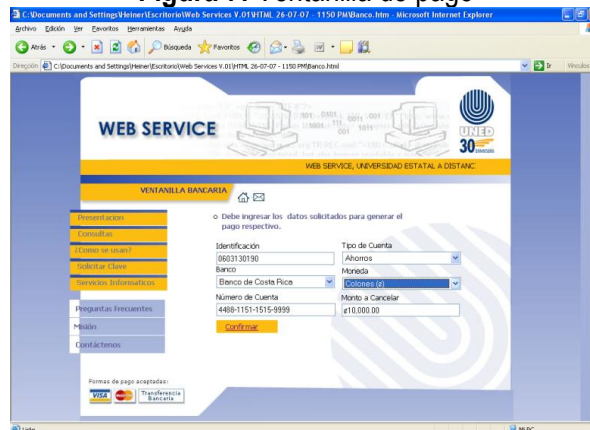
Figura 7: Ventanilla de pago

C:\Documents and Settings\Heiner\Escritorio\Web Services V.01\HTML 26-07-07 - 1150 PM\Banco.htm - Microsoft Internet Explorer

Archivo Edición Ver Favoritos Herramientas Ayuda

Atrás Búsqueda Favoritos

Dirección C:\Documents and Settings\Heiner\Escritorio\Web Services V.01\HTML 26-07-07 - 1150 PM\Banco.html Ir Vínculos

WEB SERVICE

UNED 30

WEB SERVICE, UNIVERSIDAD ESTATAL A DISTANC

VENTANILLA BANCARIA

Presentacion
Consultas
¿Como se usan?
Solicitar Clave
Servicios Informaticos

Preguntas Frecuentes
Misión
Contáctenos

Debe ingresar los datos solicitados para generar el pago respectivo.

| Identificación | Tipo de Cuenta |
|---|---|
| 0603130190 | Ahorros |
| Banco | Moneda |
| Banco de Costa Rica | Colones (¢) |
| Número de Cuenta | Monto a Cancelar |
| 4488-1151-1515-9999 | ¢10,000.00 |

Confirmar

Formas de pago aceptadas:
VISA Transferencia Bancaria

Listo Mi PC